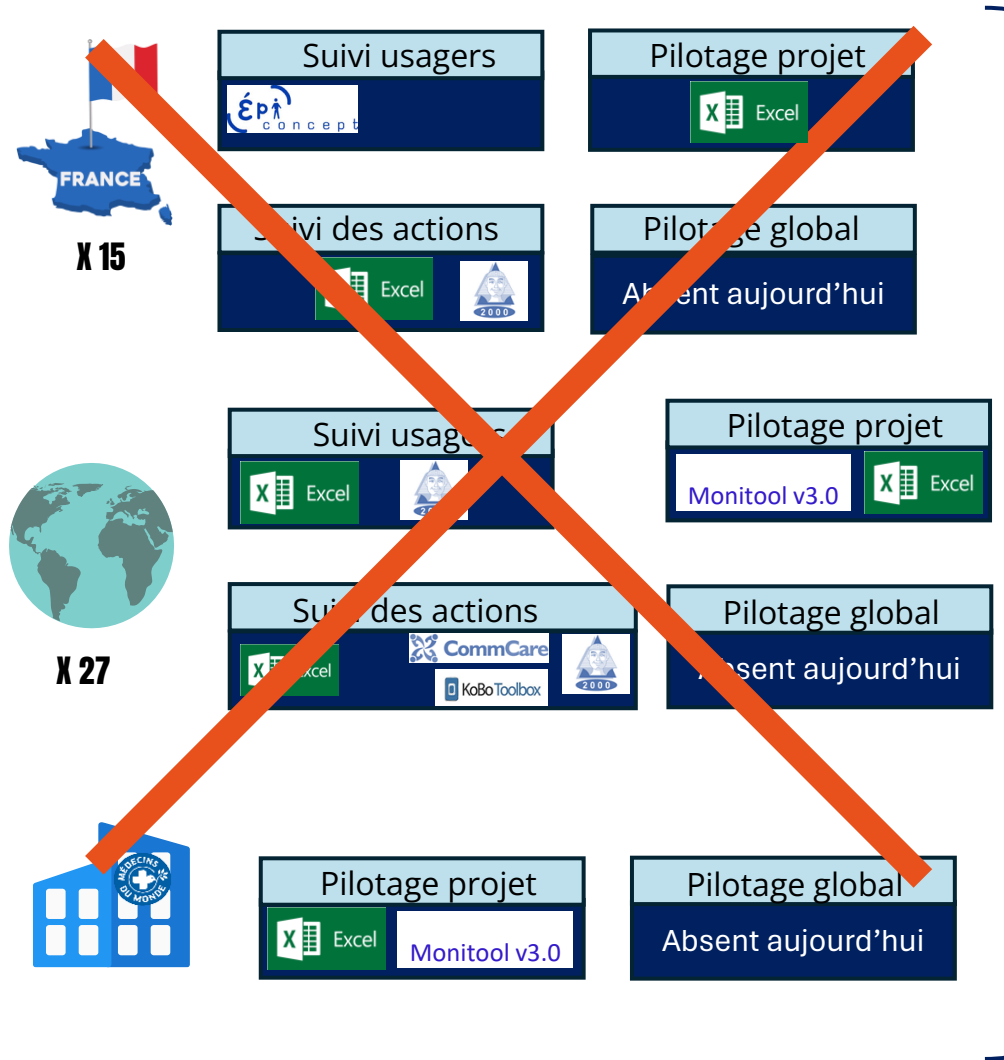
FRANCE

X 15

Suivi usagers

ÉPI concept

Pilotage projet

Excel

S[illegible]ivi des actions

Excel

2000

Pilota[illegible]e global

Ab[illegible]ent aujourd'hui

Suivi usag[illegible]s

Excel

2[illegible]

Pilotage projet

Monitool v3.0

Excel

X 27

Sui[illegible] des actions

X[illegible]xcel

CommCare

KoBo Toolbox

2000

Pilotage global

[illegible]sent aujourd'hui

MÉDECINS DU MONDE

Pilotage projet

Excel

Monitool v3.0

Pilotage global

Absent aujourd'hui